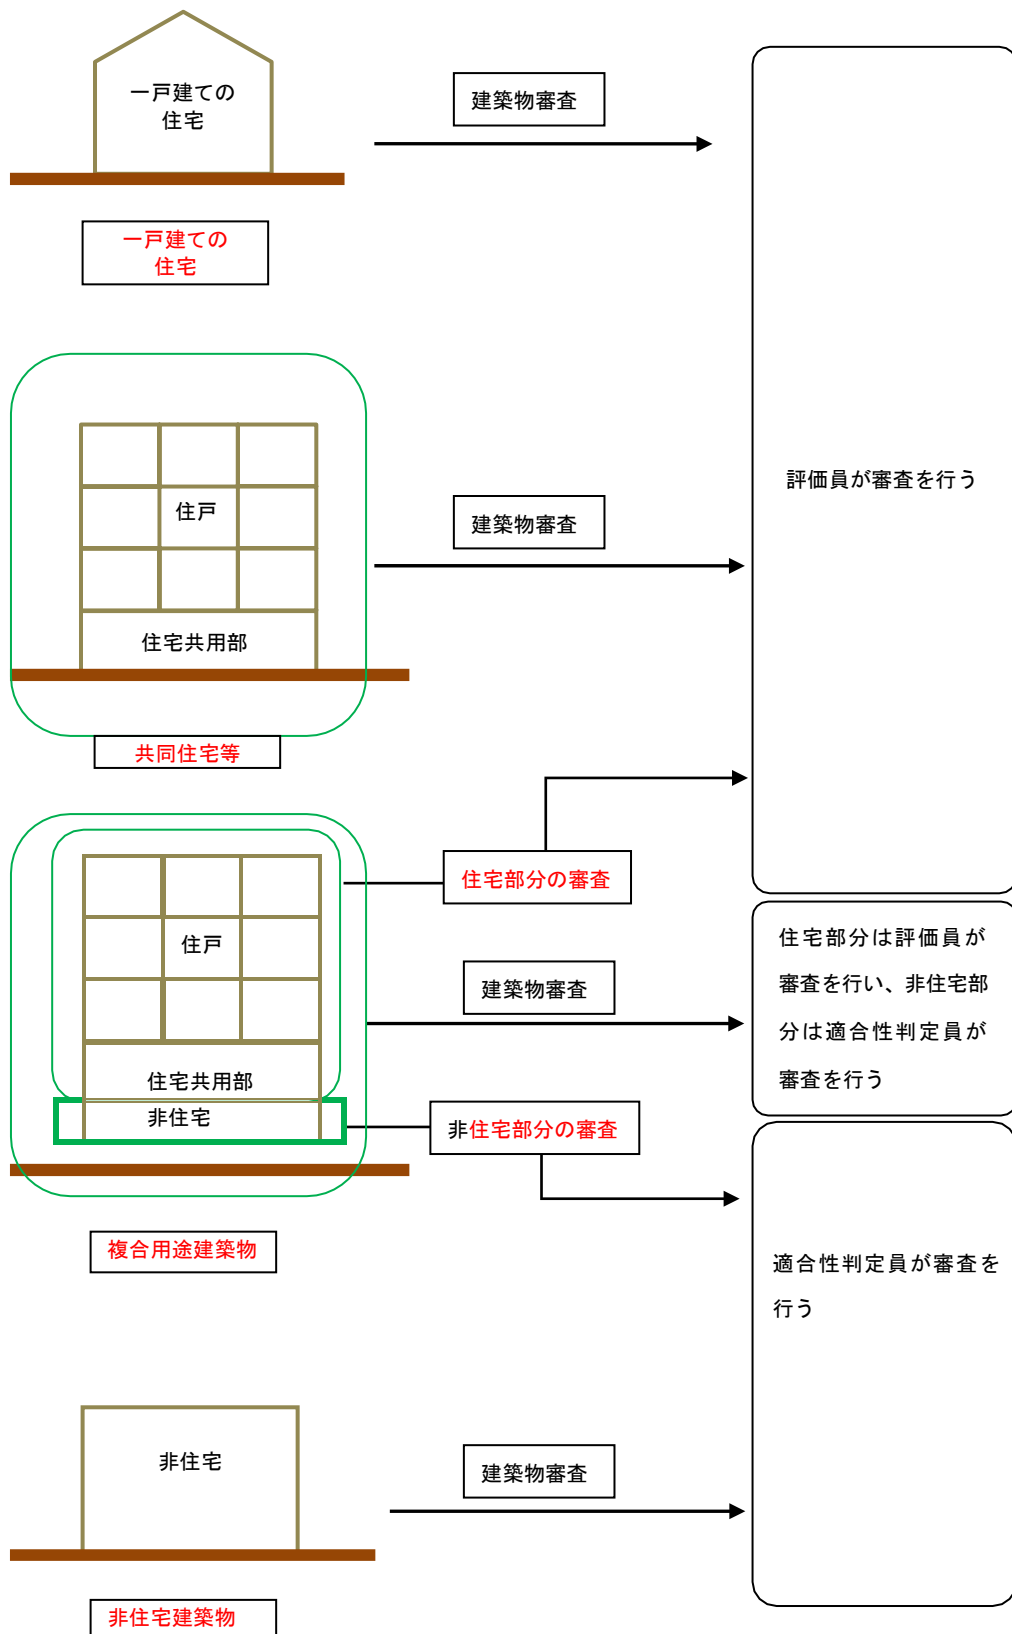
一戸建ての
住宅

建築物審査

一戸建ての
住宅

評価員が審査を行う

住戸

建築物審査

住宅共用部

共同住宅等

住宅部分の審査

住戸

建築物審査

住宅部分は評価員が審査を行い、非住宅部分は適合性判定員が審査を行う

住宅共用部

非住宅

非住宅部分の審査

複合用途建築物

適合性判定員が審査を行う

非住宅

建築物審査

非住宅建築物